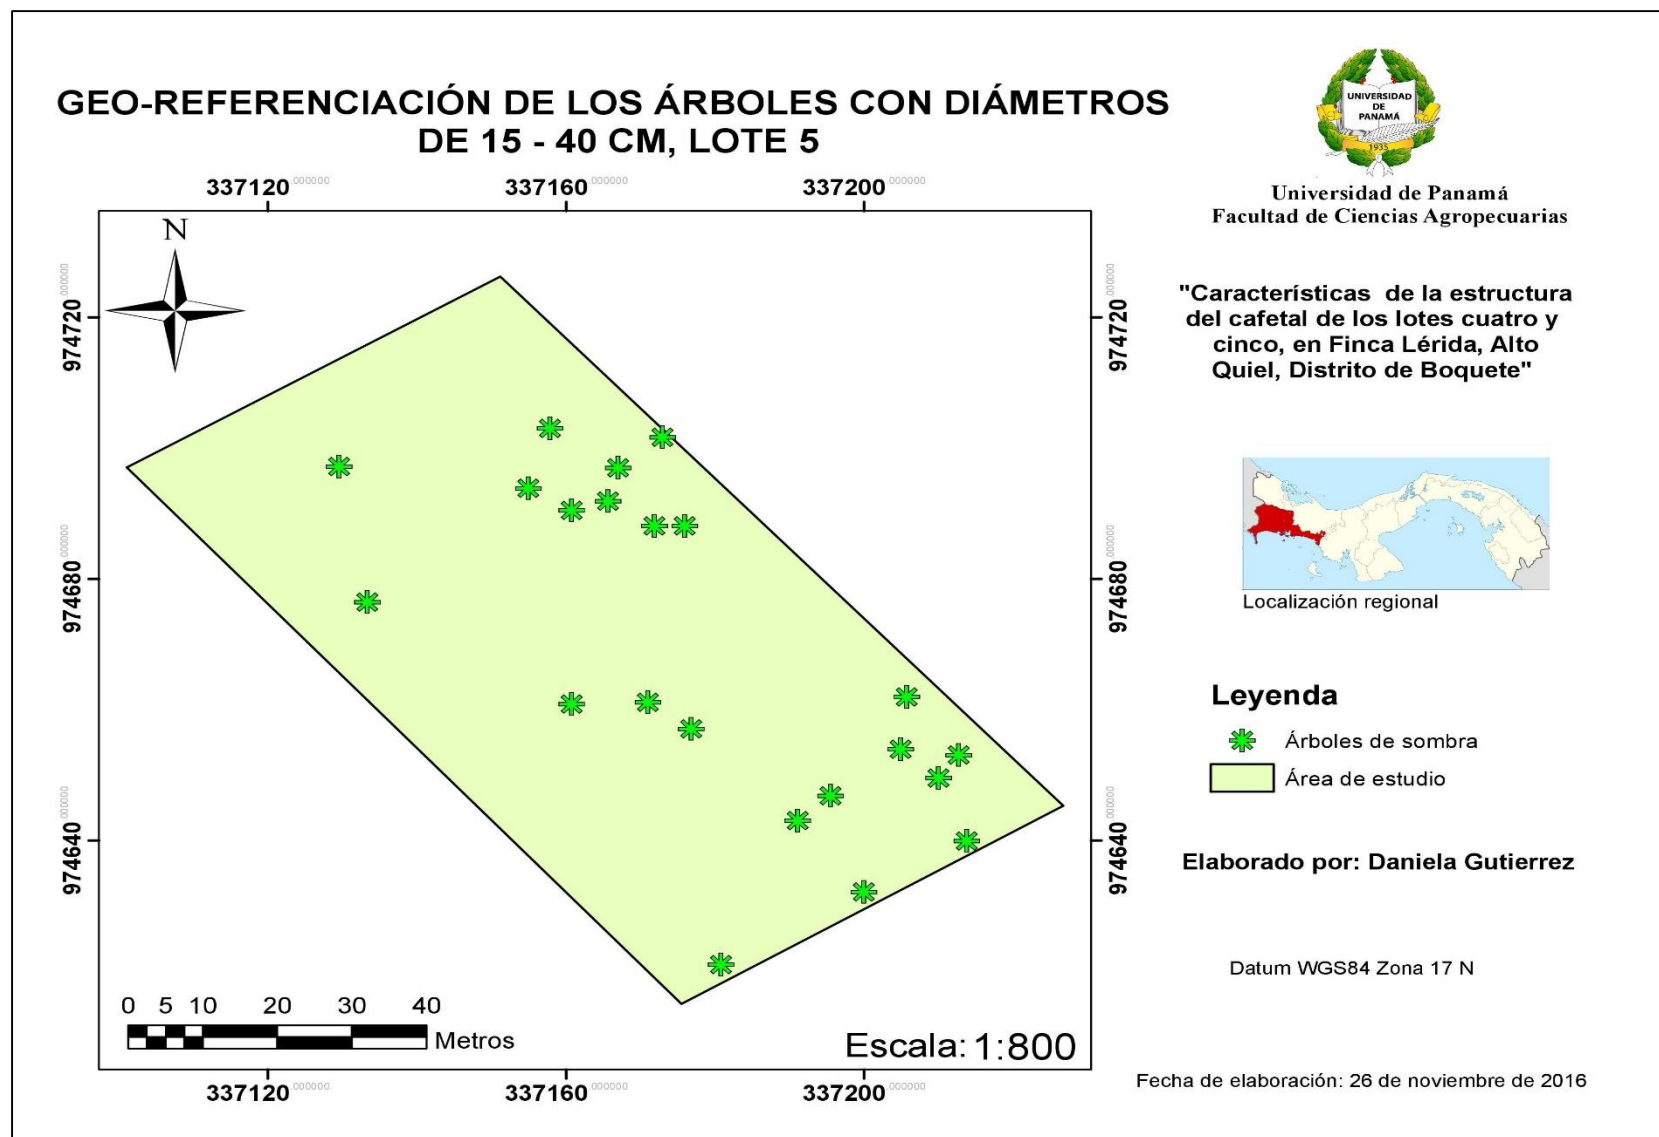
GEO-REFERENCIACIÓN DE LOS ÁRBOLES CON DIÁMETROS DE 15 - 40 CM, LOTE 5

UNIVERSIDAD DE PANAMÁ
1935

Universidad de Panamá
Facultad de Ciencias Agropecuarias

337120 .000000
337160 .000000
337200 .000000

N

974720 .000000
974680 .000000
974640 .000000

"Características de la estructura del cafetal de los lotes cuatro y cinco, en Finca Lérida, Alto Quiel, Distrito de Boquete"

Localización regional

Leyenda
Árboles de sombra
Área de estudio

Elaborado por: Daniela Gutierrez

Datum WGS84 Zona 17 N

0 5 10 20 30 40
Metros

Escala: 1:800

337120 .000000
337160 .000000
337200 .000000

Fecha de elaboración: 26 de noviembre de 2016